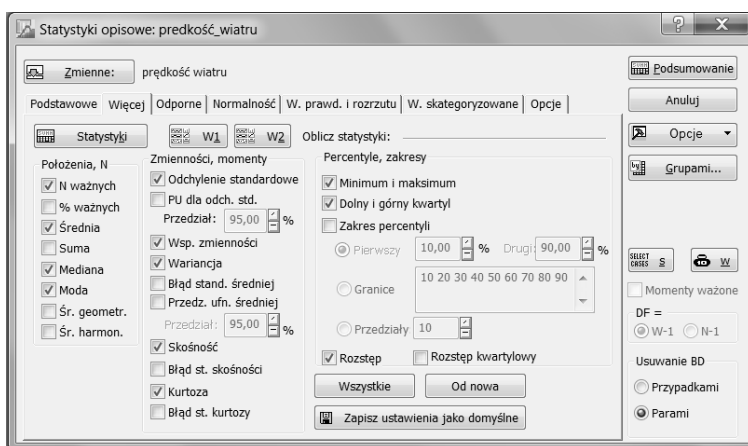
Statystyki opisowe: predkość_wiatru

?

X

Zmienne: prędkość wiatru

Podsumowanie

Anuluj

Podstawowe | Więcej | Odporne | Normalność | W. prawd. i rozrzutu | W. skategoryzowane | Opcje

Statystyki

W1

W2

Oblicz statystyki:

Opcje

Grupami...

Położenia, N

N ważnych

% ważnych

Średnia

Suma

Mediana

Moda

Śr. geometr.

Śr. harmon.

Zmienności, momenty

Odchylenie standardowe

PU dla odch. std.

Przedział: 95,00 %

Wsp. zmienności

Wariancja

Błąd stand. średniej

Przedz. ufn. średniej

Przedział: 95,00 %

Skośność

Błąd st. skośności

Kurtoza

Błąd st. kurtozy

Percentyle, zakresy

Minimum i maksimum

Dolny i górny kwartyl

Zakres percentyli

Pierwszy 10,00 %

Drugi 90,00 %

Granice 10 20 30 40 50 60 70 80 90

Przedziały 10

Rozstęp

Rozstęp kwartylowy

Wszystkie

Od nowa

Zapisz ustawienia jako domyślne

SELECT CASES S

W

Momenty ważone

DF =

W-1

N-1

Usuwanie BD

Przypadkami

Parami